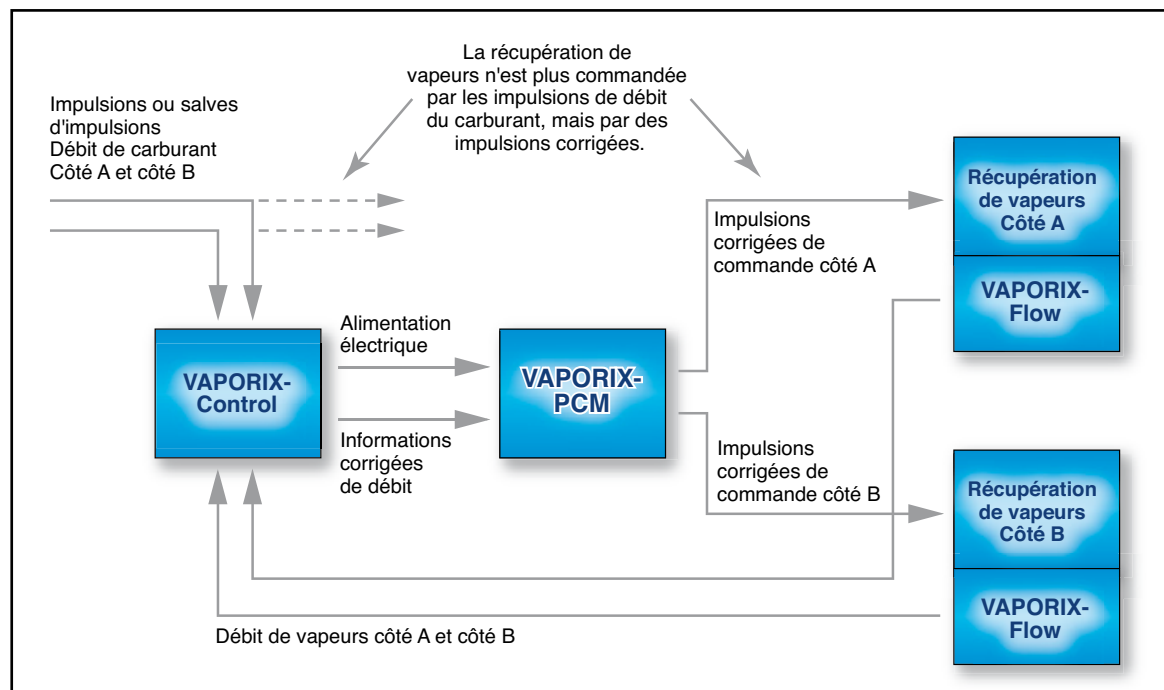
La récupération de vapeurs n'est plus commandée par les impulsions de débit du carburant, mais par des impulsions corrigées.

Impulsions ou salves d'impulsions
Débit de carburant
Côté A et côté B

Récupération de vapeurs Côté A

VAPORIX-Flow

Impulsions corrigées de commande côté A

Alimentation électrique

VAPORIX-Control

VAPORIX-PCM

Informations corrigées de débit

Impulsions corrigées de commande côté B

Récupération de vapeurs Côté B

VAPORIX-Flow

Débit de vapeurs côté A et côté B